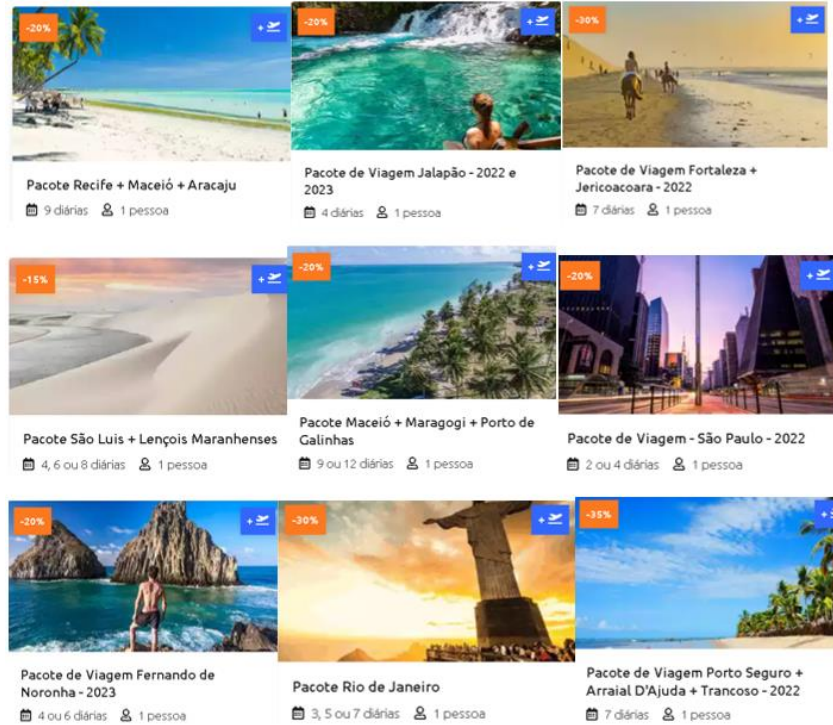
-20%
+
Pacote Recife + Maceió + Aracaju
9 diárias 1 pessoa

-20%
+
Pacote de Viagem Jalapão - 2022 e 2023
4 diárias 1 pessoa

-30%
+
Pacote de Viagem Fortaleza + Jericoacoara - 2022
7 diárias 1 pessoa

-15%
+
Pacote São Luis + Lençois Maranhenses
4, 6 ou 8 diárias 1 pessoa

-20%
+
Pacote Maceió + Maragogi + Porto de Galinhas
9 ou 12 diárias 1 pessoa

-20%
+
Pacote de Viagem - São Paulo - 2022
2 ou 4 diárias 1 pessoa

-20%
+
Pacote de Viagem Fernando de Noronha - 2023
4 ou 6 diárias 1 pessoa

-30%
+
Pacote Rio de Janeiro
3, 5 ou 7 diárias 1 pessoa

-35%
+
Pacote de Viagem Porto Seguro + Arraial D'Ajuda + Trancoso - 2022
7 diárias 1 pessoa